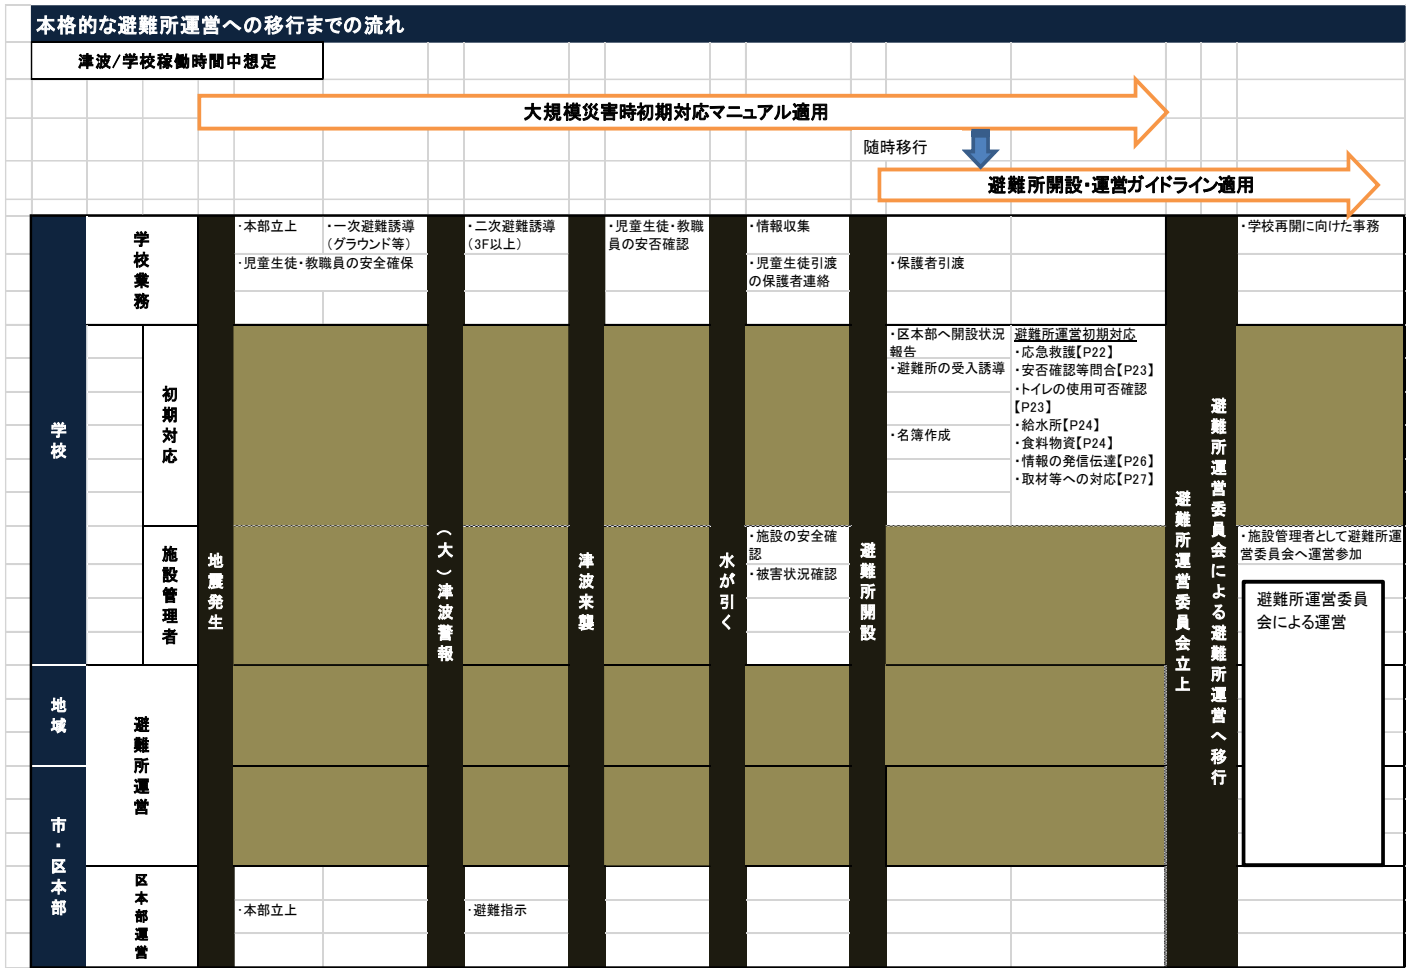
本格的な避難所運営への移行までの流れ

津波/学校稼働時間中想定

大規模災害時初期対応マニュアル適用

随時移行

避難所開設・運営ガイドライン適用

学校

学校業務

初期対応

施設管理者

地域

市・区本部

避難所運営

区本部運営

地震発生

（大）津波警報

津波来襲

水が引く

避難所開設

避難所運営委員会立上

避難所運営委員会による避難所運営へ移行

・本部立上

・一次避難誘導（グラウンド等）

・児童生徒・教職員の安全確保

・二次避難誘導（3F以上）

・児童生徒・教職員の安否確認

・情報収集

・児童生徒引渡の保護者連絡

・保護者引渡

・学校再開に向けた事務

・区本部へ開設状況報告

・避難所の受入誘導

・名簿作成

避難所運営初期対応
・応急救護【P22】
・安否確認等問合【P23】
・トイレの使用可否確認【P23】
・給水所【P24】
・食料物資【P24】
・情報の発信伝達【P26】
・取材等への対応【P27】

・施設の安全確認

・被害状況確認

・施設管理者として避難所運営委員会へ運営参加

避難所運営委員会による運営

・本部立上

・避難指示